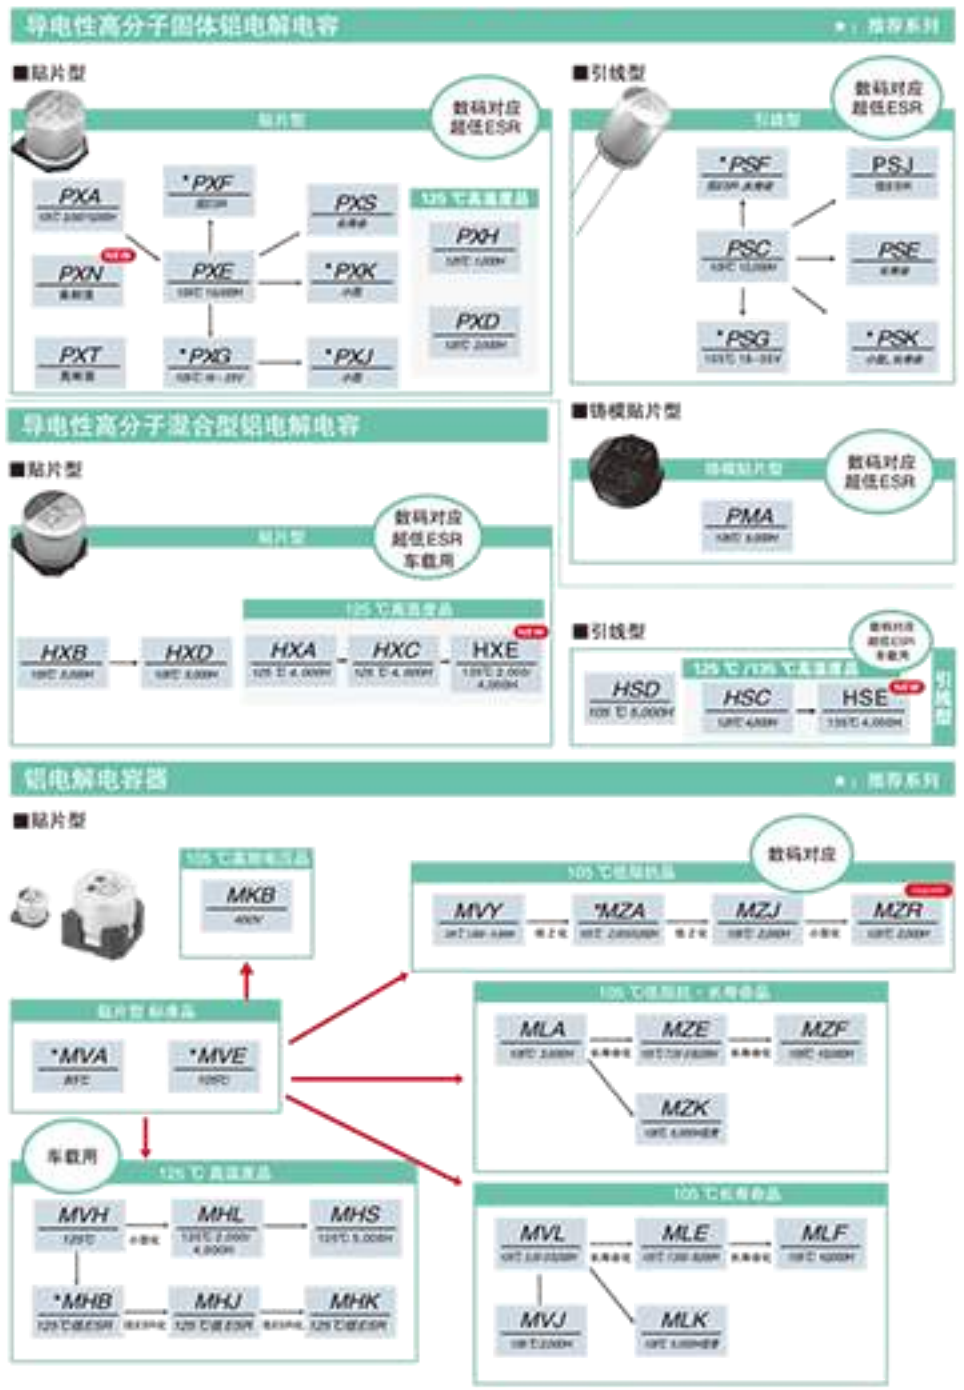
导电性高分子固体铝电解电容

★：推荐系列

■贴片型

贴片型

数码对应
超低ESR

PXA
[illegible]

PXN
NEW
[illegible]

PXT
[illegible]

*PXF
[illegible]

PXE
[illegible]

*PXG
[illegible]

PXS
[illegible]

*PXK
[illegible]

*PXJ
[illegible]

125 ℃高温品

PXH
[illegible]

PXD
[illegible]

■引线型

引线型

数码对应
超低ESR

*PSF
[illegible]

PSC
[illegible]

*PSG
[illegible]

PSJ
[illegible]

PSE
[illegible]

*PSK
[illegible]

导电性高分子混合型铝电解电容

■贴片型

贴片型

数码对应
超低ESR
车载用

125 ℃高温品

HXB
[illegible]

HXD
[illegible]

HXA
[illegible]

HXC
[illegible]

HXE
NEW
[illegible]

■铸模贴片型

铸模贴片型

数码对应
超低ESR

PMA
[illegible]

■引线型

数码对应
超低ESR
车载用

125 ℃ /135 ℃高温品

HSD
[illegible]

HSC
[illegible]

HSE
NEW
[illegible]

引线型

铝电解电容器

★：推荐系列

■贴片型

105 ℃高耐电压品

MKB
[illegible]

贴片型 标准品

*MVA
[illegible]

*MVE
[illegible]

车载用

125 ℃高温品

MVH
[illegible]

MHL
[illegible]

MHS
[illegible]

*MHB
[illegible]

MHJ
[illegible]

MHK
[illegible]

数码对应

105 ℃低阻抗品

MVY
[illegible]

*MZA
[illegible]

MZJ
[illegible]

MZR
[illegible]

105 ℃低阻抗・长寿命品

MLA
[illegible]

MZE
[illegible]

MZF
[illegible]

MZK
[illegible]

105 ℃长寿命品

MVL
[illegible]

MLE
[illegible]

MLF
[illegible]

MVJ
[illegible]

MLK
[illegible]